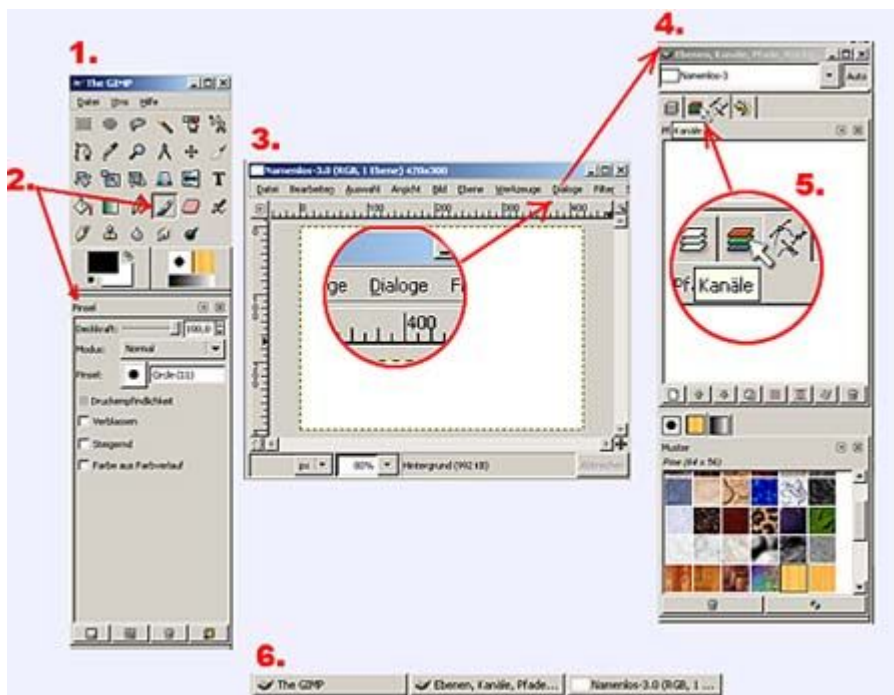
1.

The GIMP

Datei Xtns Hilfe

2.

Pinsel

Deckkraft: 100,0

Modus: Normal

Pinsel: Circle (11)

Druckempfindlichkeit

Verblassen

Steigernd

Farbe aus Farbverlauf

3.

Namenlos-3.0 (RGB, 1 Ebene) 420x300

Datei Bearbeiten Auswahl Ansicht Bild Ebene Werkzeuge Dialoge Filter

100 200 300 400

ge Dialoge F

400

px 80% Hintergrund (992 kB) Abbrechen

4.

Ebenen, Kanäle, Pfade, Rückg...

Namenlos-3 Auto

Kanäle

5.

Pf. Kanäle

Muster

Pine (64 x 56)

6.

The GIMP

Ebenen, Kanäle, Pfade...

Namenlos-3.0 (RGB, 1 ...